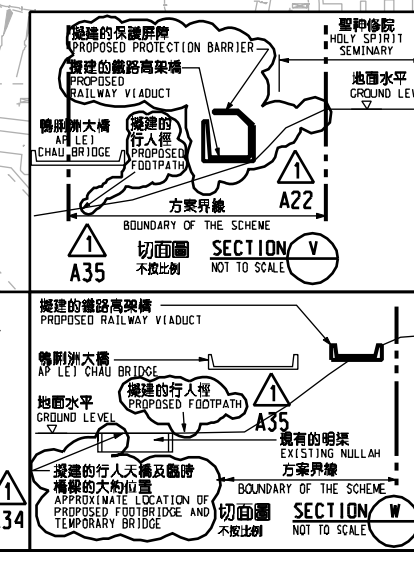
擬建的保護屏障
PROPOSED PROTECTION BARRIER

擬建的鐵路高架橋
PROPOSED RAILWAY VIADUCT

聖神修院
HOLY SPIRIT SEMINARY

地面水平
GROUND LEV

鴨脷洲大橋
AP LEI CHAU BRIDGE

擬建的行人徑
PROPOSED FOOTPATH

1
A22

方案界線
BOUNDARY OF THE SCHEME

1
A35

切面圖
不按比例

SECTION V
NOT TO SCALE

擬建的鐵路高架橋
PROPOSED RAILWAY VIADUCT

鴨脷洲大橋
AP LEI CHAU BRIDGE

擬建的行人徑
PROPOSED FOOTPATH

1
A35

地面水平
GROUND LEVEL

現有的明渠
EXISTING NULLAH

方案界線
BOUNDARY OF THE SCHEME

1
34

擬建的行人天橋及臨時橋樑的大約位置
APPROXIMATE LOCATION OF PROPOSED FOOTBRIDGE AND TEMPORARY BRIDGE

切面圖
不按比例

SECTION W
NOT TO SCALE